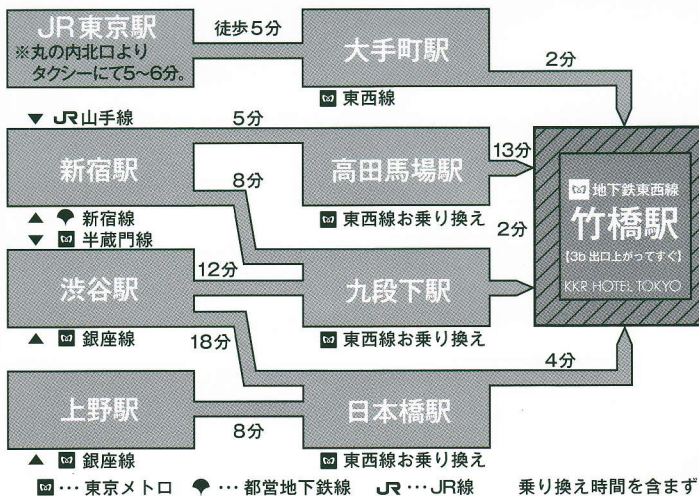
JR東京駅
※丸の内北口より
タクシーにて5~6分。

徒歩5分

大手町駅

東西線

2分

JR山手線

5分

新宿駅

高田馬場駅

13分

8分

東西線お乗り換え

新宿線
半蔵門線

2分

地下鉄東西線
竹橋駅
【3b出口上がってすぐ】
KKR HOTEL TOKYO

渋谷駅

12分

九段下駅

銀座線

18分

東西線お乗り換え

4分

上野駅

8分

日本橋駅

銀座線

東西線お乗り換え

…東京メトロ　…都営地下鉄線　JR…JR線　乗り換え時間を含みます